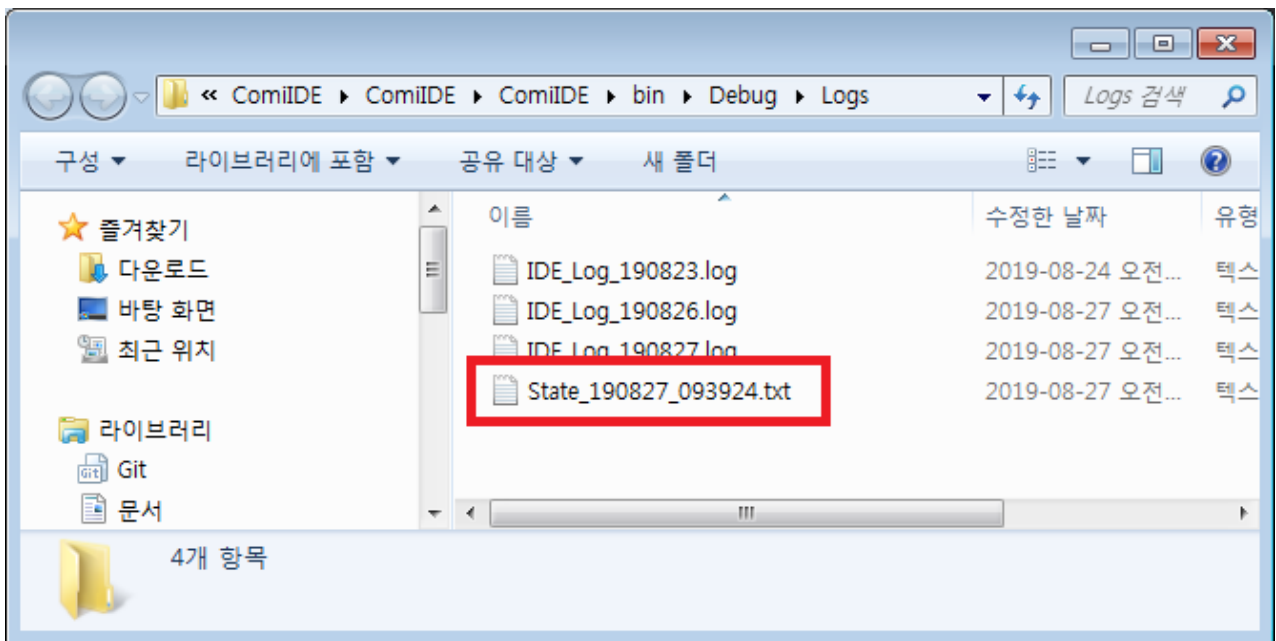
« ComiIDE ▸ ComiIDE ▸ ComiIDE ▸ bin ▸ Debug ▸ Logs

Logs 검색

구성 ▾ 라이브러리에 포함 ▾ 공유 대상 ▾ 새 폴더

즐겨찾기
다운로드
바탕 화면
최근 위치

라이브러리
Git
문서

| 이름 | 수정한 날짜 | 유형 |
|---|---|---|
| IDE_Log_190823.log | 2019-08-24 오전... | 텍스 |
| IDE_Log_190826.log | 2019-08-27 오전... | 텍스 |
| IDE_Log_190827.log | 2019-08-27 오전... | 텍스 |
| State_190827_093924.txt | 2019-08-27 오전... | 텍스 |

4개 항목